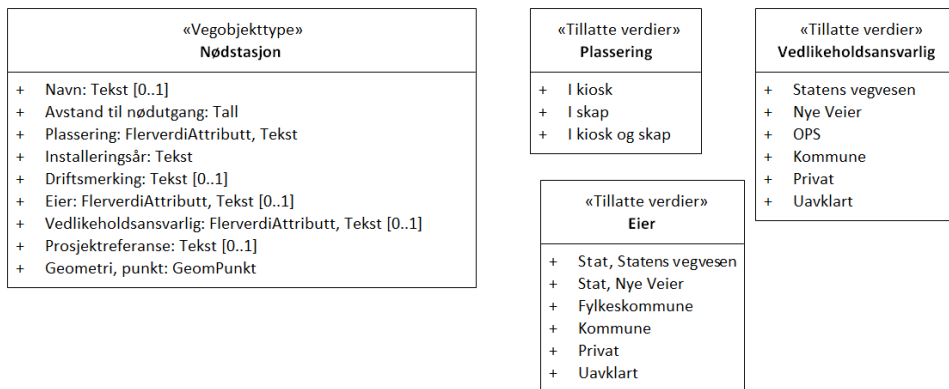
«Vegobjekttype»
**Nødstasjon**

+ Navn: Tekst [0..1]
+ Avstand til nødutgang: Tall
+ Plassering: FlerverdiAttributt, Tekst
+ Installeringsår: Tekst
+ Driftsmerking: Tekst [0..1]
+ Eier: FlerverdiAttributt, Tekst [0..1]
+ Vedlikeholdsansvarlig: FlerverdiAttributt, Tekst [0..1]
+ Prosjektreferanse: Tekst [0..1]
+ Geometri, punkt: GeomPunkt

«Tillatte verdier»
**Plassering**

+ I kiosk
+ I skap
+ I kiosk og skap

«Tillatte verdier»
**Vedlikeholdsansvarlig**

+ Statens vegvesen
+ Nye Veier
+ OPS
+ Kommune
+ Privat
+ Uavklart

«Tillatte verdier»
**Eier**

+ Stat, Statens vegvesen
+ Stat, Nye Veier
+ Fylkeskommune
+ Kommune
+ Privat
+ Uavklart